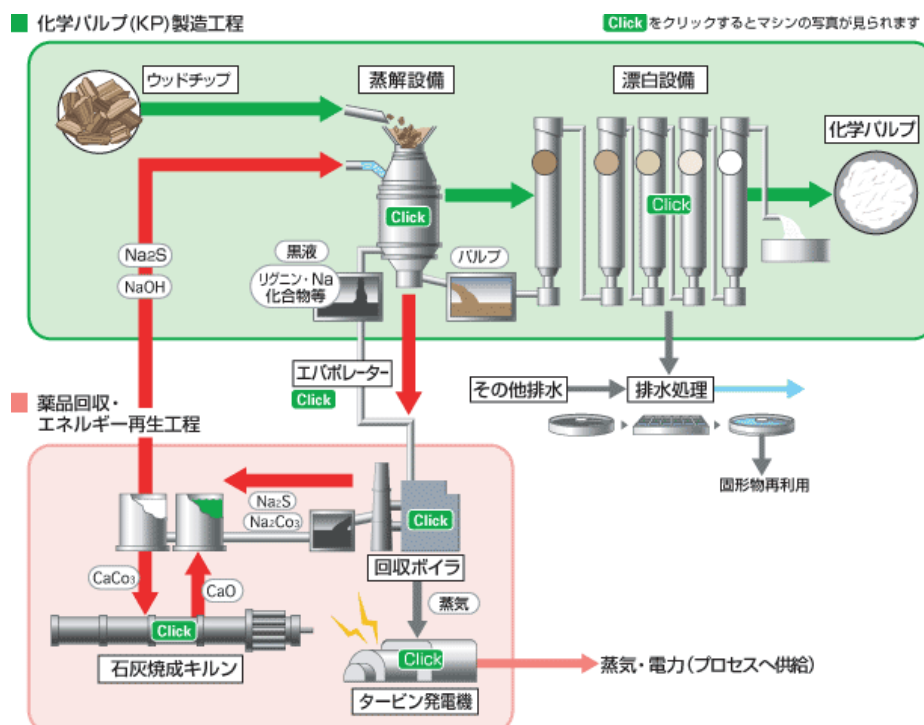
化学パルプ(KP)製造工程

Click をクリックするとマシンの写真が見られます

ウッドチップ

蒸解設備

漂白設備

化学パルプ

Click

Click

$Na_2S$

NaOH

黒液

リグニン・Na化合物等

パルプ

エバポレーター

Click

その他排水

排水処理

固形物再利用

薬品回収・エネルギー再生工程

$Na_2S$

$Na_2Co_3$

Click

回収ボイラ

$CaCo_3$

CaO

蒸気

Click

石灰焼成キルン

Click

蒸気・電力(プロセスへ供給)

タービン発電機